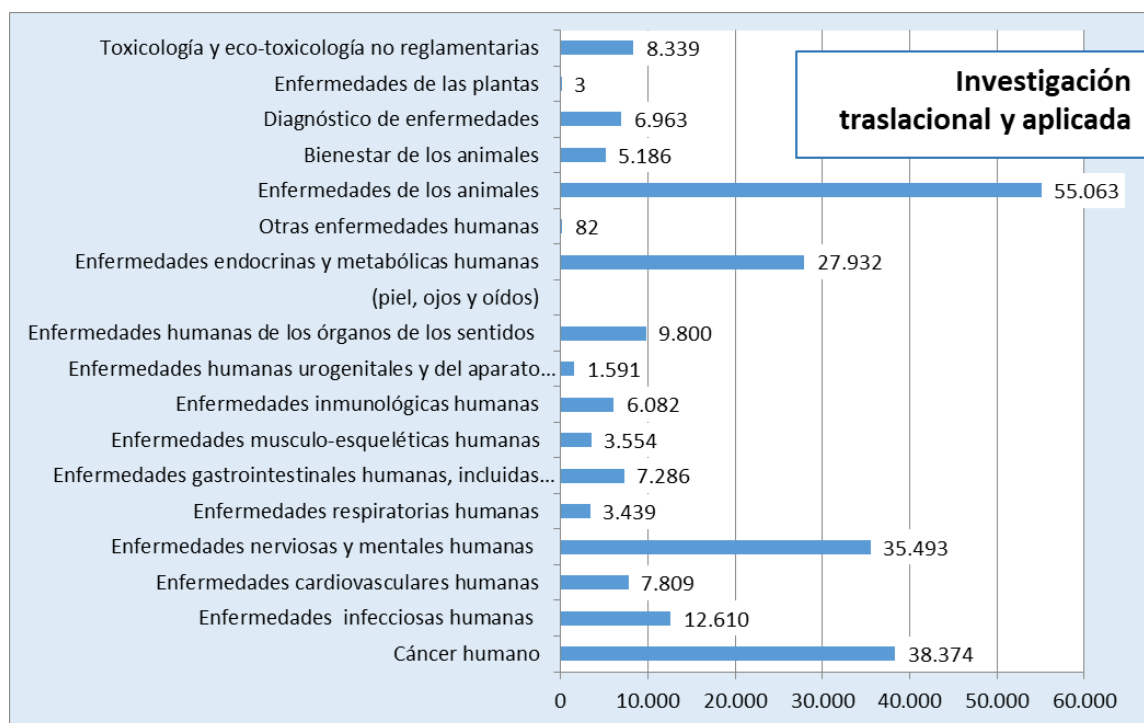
Investigación traslacional y aplicada

| Categoría | Valor |
|---|---|
| Toxicología y eco-toxicología no reglamentarias | 8.339 |
| Enfermedades de las plantas | 3 |
| Diagnóstico de enfermedades | 6.963 |
| Bienestar de los animales | 5.186 |
| Enfermedades de los animales | 55.063 |
| Otras enfermedades humanas | 82 |
| Enfermedades endocrinas y metabólicas humanas | 27.932 |
| (piel, ojos y oídos) | |
| Enfermedades humanas de los órganos de los sentidos | 9.800 |
| Enfermedades humanas urogenitales y del aparato... | 1.591 |
| Enfermedades inmunológicas humanas | 6.082 |
| Enfermedades musculo-esqueléticas humanas | 3.554 |
| Enfermedades gastrointestinales humanas, incluidas... | 7.286 |
| Enfermedades respiratorias humanas | 3.439 |
| Enfermedades nerviosas y mentales humanas | 35.493 |
| Enfermedades cardiovasculares humanas | 7.809 |
| Enfermedades infecciosas humanas | 12.610 |
| Cáncer humano | 38.374 |

0 10.000 20.000 30.000 40.000 50.000 60.000